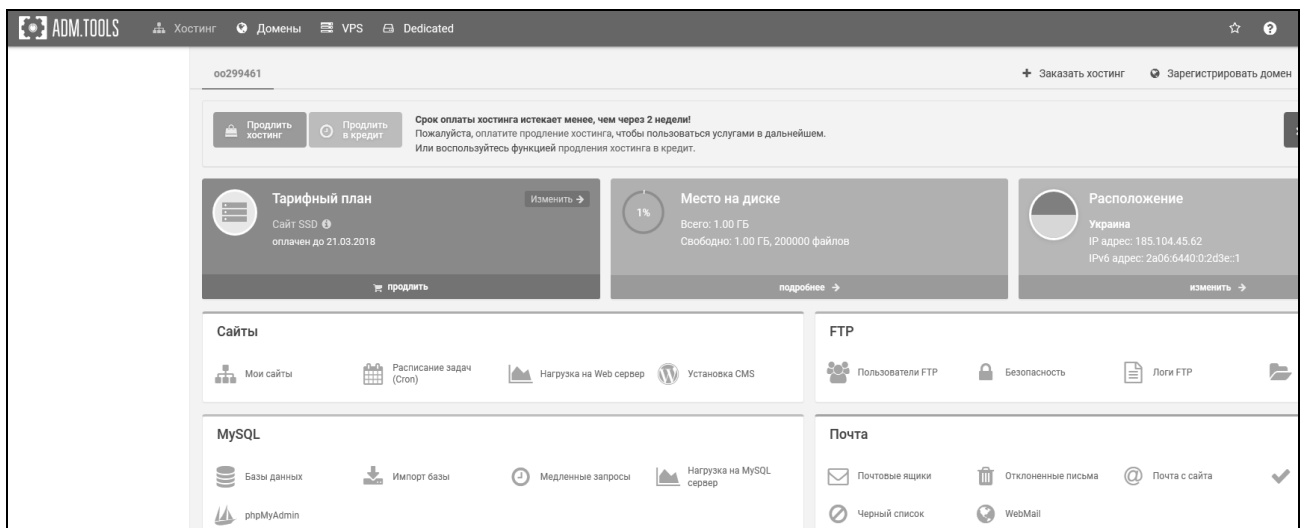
ADM.TOOLS Хостинг Домены VPS Dedicated

oo299461

+ Заказать хостинг Зарегистрировать домен

Продлить хостинг Продлить в кредит

Срок оплаты хостинга истекает менее, чем через 2 недели!
Пожалуйста, оплатите продление хостинга, чтобы пользоваться услугами в дальнейшем.
Или воспользуйтесь функцией продления хостинга в кредит.

Тарифный план
Изменить →
Сайт SSD
оплачен до 21.03.2018
продлить

1%
Место на диске
Всего: 1.00 ГБ
Свободно: 1.00 ГБ, 200000 файлов
подробнее →

Расположение
Украина
IP адрес: 185.104.45.62
IPv6 адрес: 2a06:6440:0:2d3e::1
изменить →

Сайты
Мои сайты
Расписание задач (Cron)
Нагрузка на Web сервер
Установка CMS

FTP
Пользователи FTP
Безопасность
Логи FTP

MySQL
Базы данных
Импорт базы
Медленные запросы
Нагрузка на MySQL сервер
phpMyAdmin

Почта
Почтовые ящики
Отклоненные письма
Почта с сайта
Черный список
WebMail